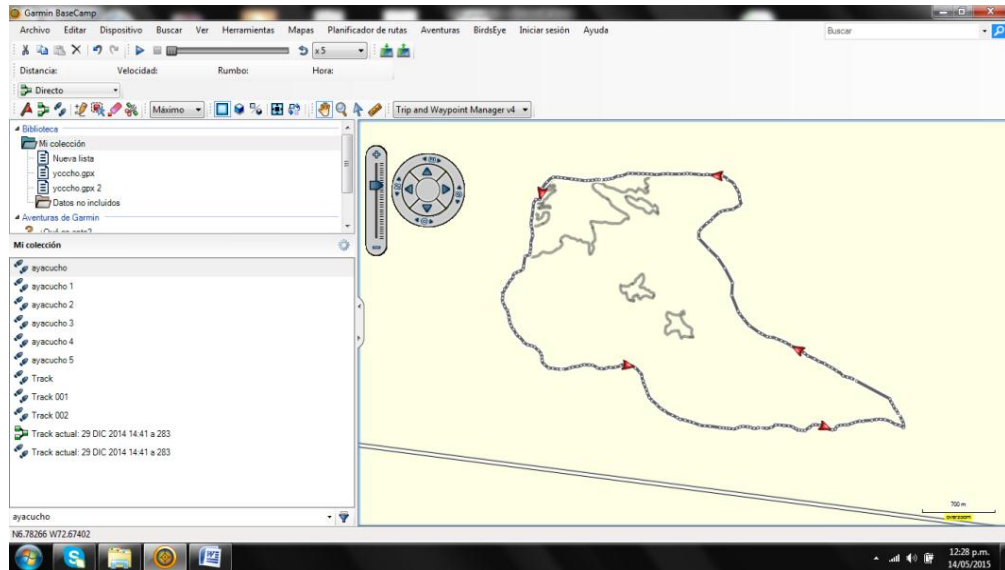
Garmin BaseCamp

Archivo Editar Dispositivo Buscar Ver Herramientas Mapas Planificador de rutas Aventuras BirdsEye Iniciar sesión Ayuda

Buscar

x5

Distancia: Velocidad: Rumbo: Hora:

Directo

Máximo

Trip and Waypoint Manager v4

Biblioteca
Mi colección
Nueva lista
yccchо.gpx
yccchо.gpx 2
Datos no incluidos
Aventuras de Garmin
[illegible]

Mi colección

ayacucho
ayacucho 1
ayacucho 2
ayacucho 3
ayacucho 4
ayacucho 5
Track
Track 001
Track 002
Track actual: 29 DIC 2014 14:41 a 283
Track actual: 29 DIC 2014 14:41 a 283

ayacucho

N6.78266 W72.67402

700 m

12:28 p.m.
14/05/2015